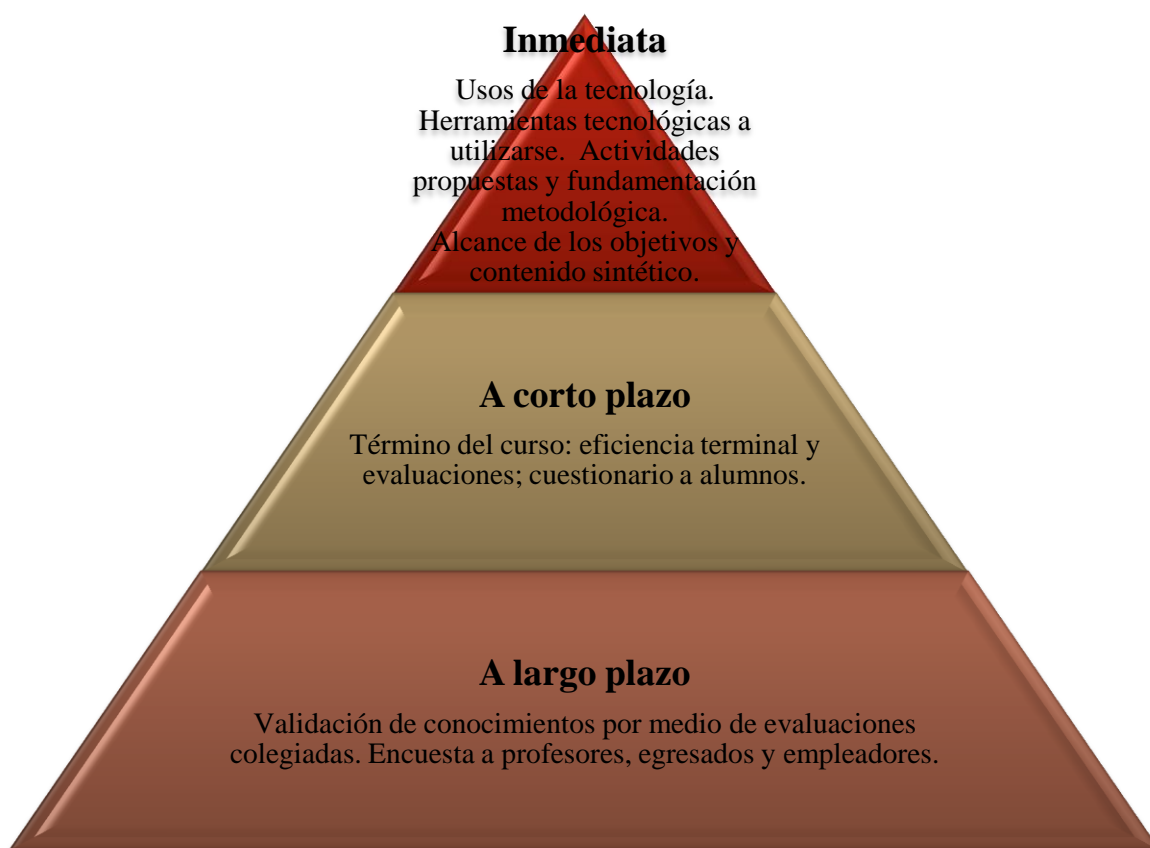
Inmediata

Usos de la tecnología. Herramientas tecnológicas a utilizarse. Actividades propuestas y fundamentación metodológica. Alcance de los objetivos y contenido sintético.

A corto plazo

Término del curso: eficiencia terminal y evaluaciones; cuestionario a alumnos.

A largo plazo

Validación de conocimientos por medio de evaluaciones colegiadas. Encuesta a profesores, egresados y empleadores.